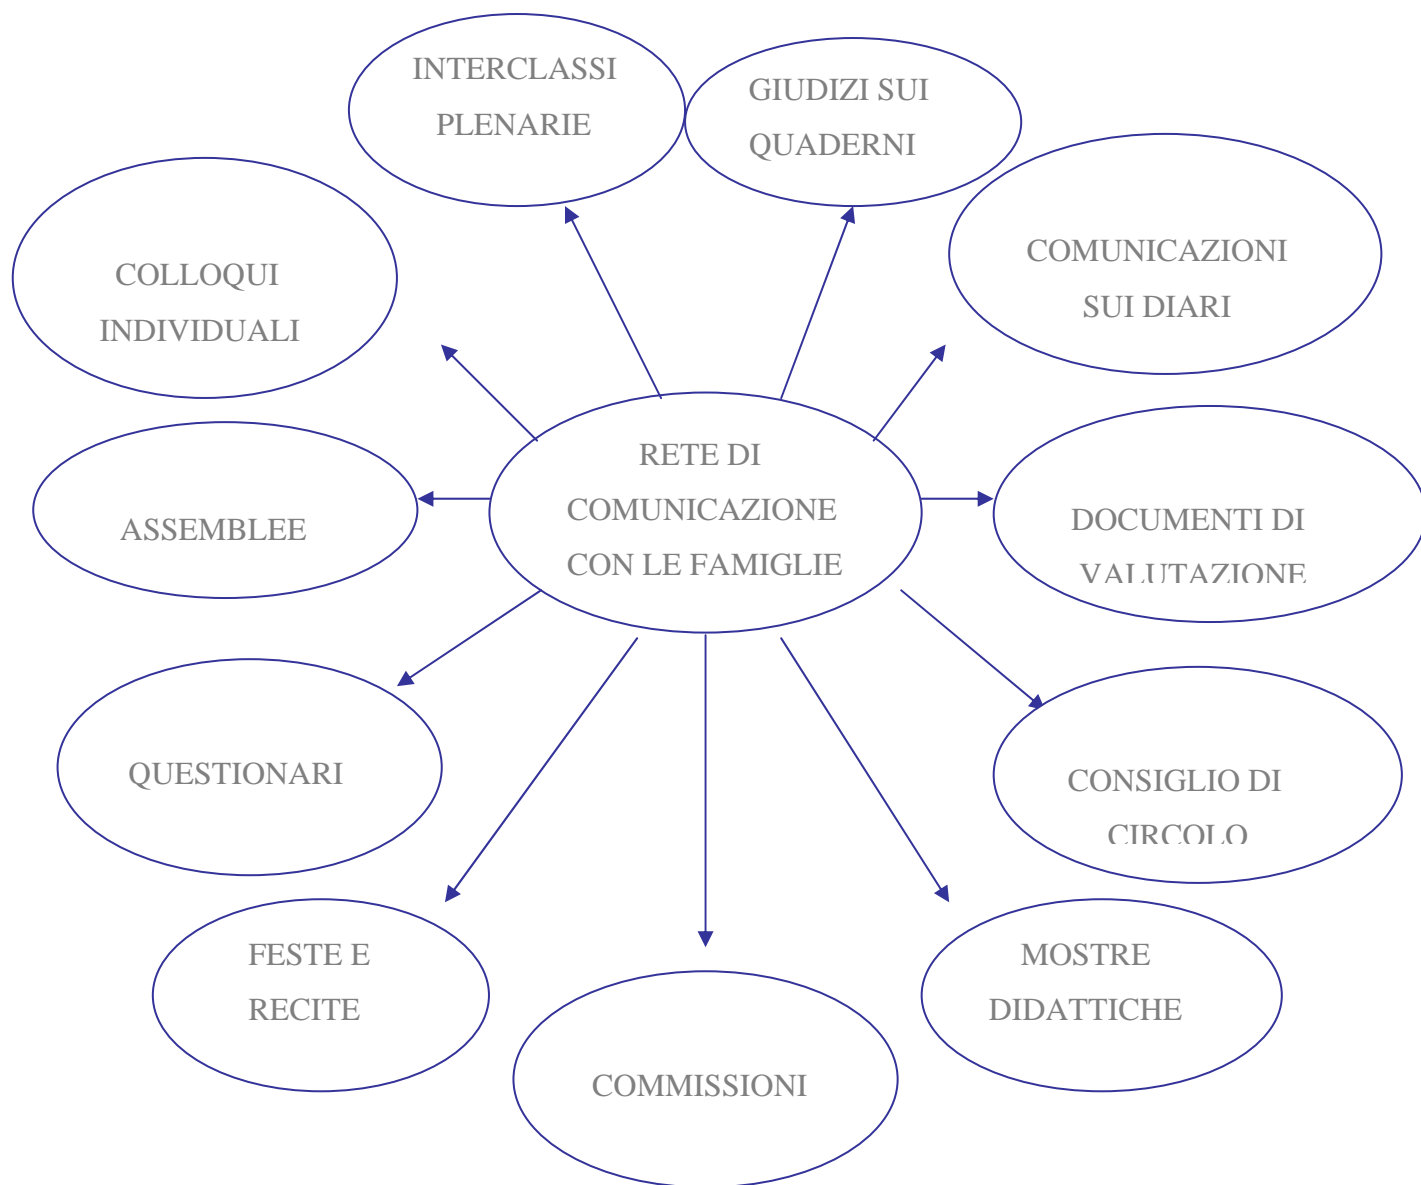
INTERCLASSI PLENARIE

GIUDIZI SUI QUADERNI

COLLOQUI INDIVIDUALI

COMUNICAZIONI SUI DIARI

ASSEMBLEE

RETE DI COMUNICAZIONE CON LE FAMIGLIE

DOCUMENTI DI VALUTAZIONE

QUESTIONARI

CONSIGLIO DI CIRCOLO

FESTE E RECITE

MOSTRE DIDATTICHE

COMMISSIONI